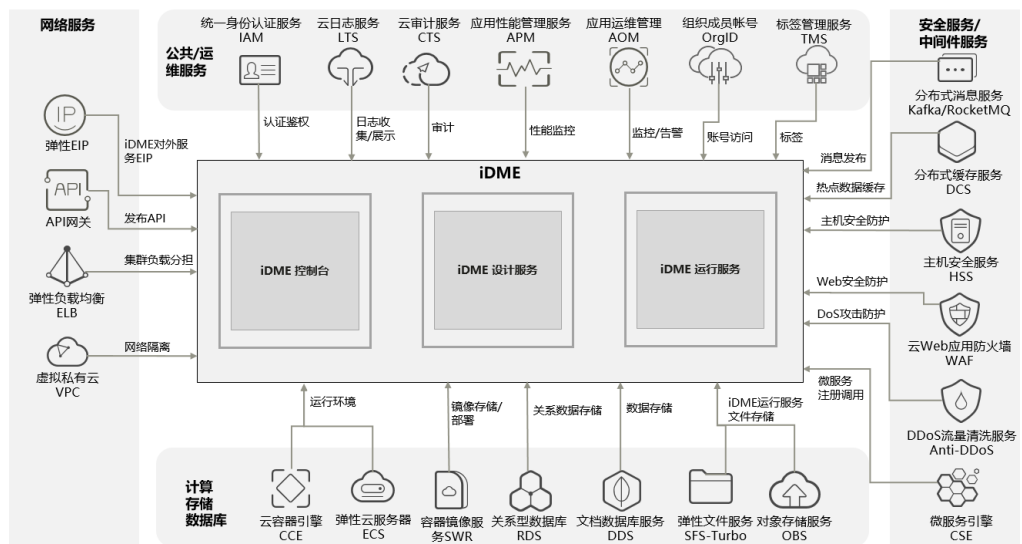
网络服务

公共/运维服务

统一身份认证服务
IAM

云日志服务
LTS

云审计服务
CTS

应用性能管理服务
APM

应用运维管理
AOM

组织成员帐号
OrgID

标签管理服务
TMS

安全服务/中间件服务

认证鉴权

日志收集/展示

审计

性能监控

监控/告警

账号访问

标签

IP

弹性EIP

iDME对外服务EIP

API

API网关

发布API

集群负载分担

弹性负载均衡
ELB

网络隔离

虚拟私有云
VPC

iDME

iDME 控制台

iDME 设计服务

iDME 运行服务

分布式消息服务
Kafka/RocketMQ

消息发布

热点数据缓存

分布式缓存服务
DCS

主机安全防护

主机安全服务
HSS

Web安全防护

DoS攻击防护

云Web应用防火墙
WAF

微服务注册调用

DDoS流量清洗服务
Anti-DDoS

运行环境

镜像存储/部署

关系数据存储

数据存储

iDME运行服务文件存储

计算存储数据库

云容器引擎
CCE

弹性云服务器
ECS

容器镜像服务SWR

关系型数据库
RDS

文档数据库服务
DDS

弹性文件服务
SFS-Turbo

对象存储服务
OBS

微服务引擎
CSE